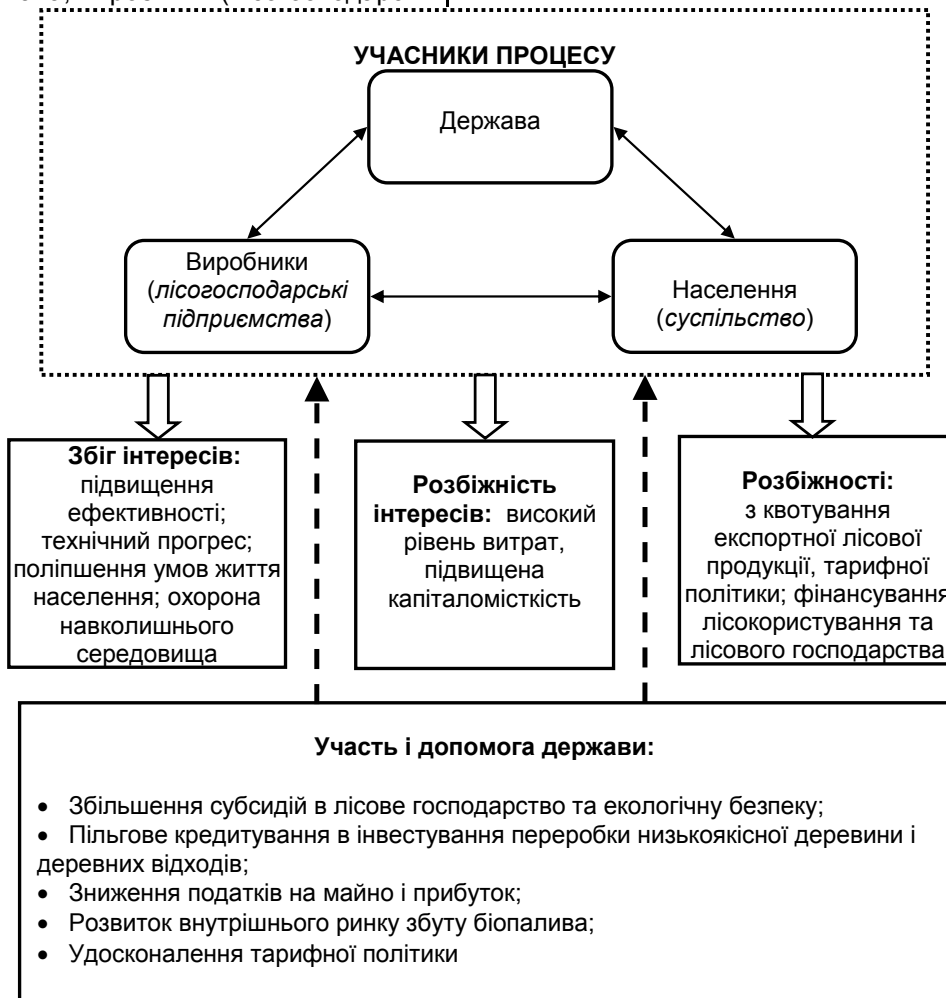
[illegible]

**УЧАСНИКИ ПРОЦЕСУ**

Держава

Виробники (*лісогосподарські підприємства*)

Населення (*суспільство*)

**Збіг інтересів:** підвищення ефективності; технічний прогрес; поліпшення умов життя населення; охорона навколишнього середовища

**Розбіжність інтересів:** високий рівень витрат, підвищена капіталомісткість

**Розбіжності:** з квотування експортної лісової продукції, тарифної політики; фінансування лісокористування та лісового господарства

**Участь і допомога держави:**

• Збільшення субсидій в лісове господарство та екологічну безпеку;
• Пільгове кредитування в інвестування переробки низькоякісної деревини і деревних відходів;
• Зниження податків на майно і прибуток;
• Розвиток внутрішнього ринку збуту біопалива;
• Удосконалення тарифної політики